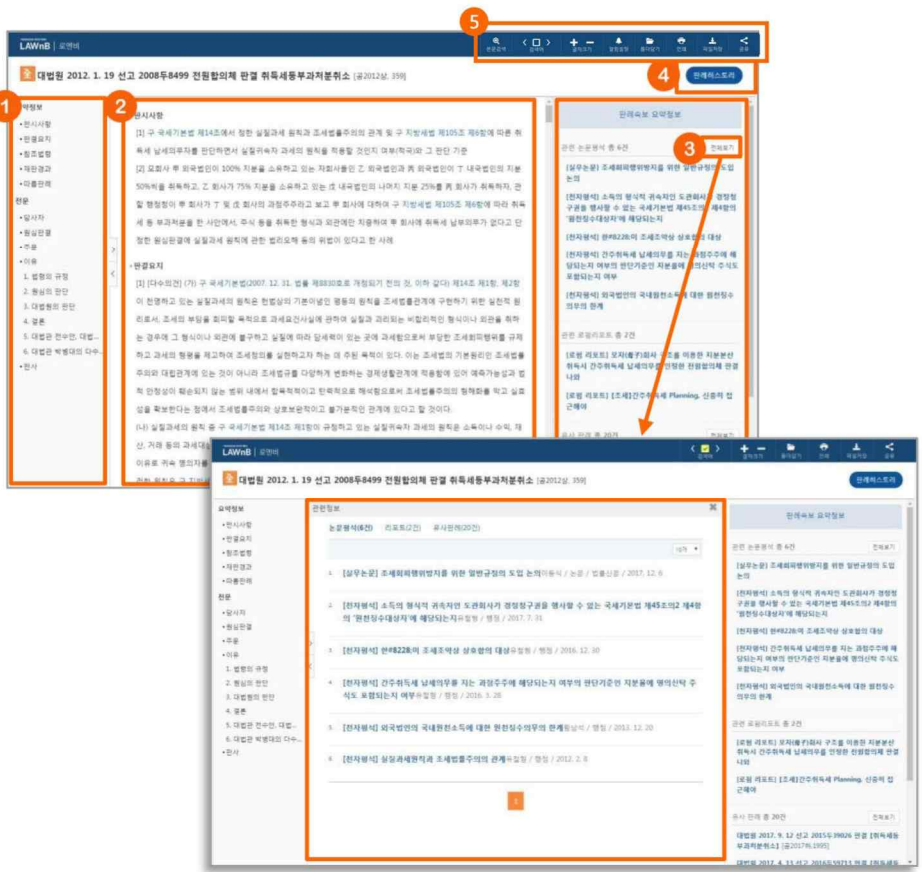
LAWnB | 로앤비

대법원 2012. 1. 19 선고 2008두8499 전원합의체 판결 취득세등부과처분취소 [공2012상, 359]

판례히스토리

1 2 3 4 5

요약정보
• 판시사항
• 판결요지
• 참조법령
• 재판경과
• 따름판례
전문
• 당사자
• 원심판결
• 주문
• 이유
1. 법령의 규정
2. 원심의 판단
3. 대법원의 판단
4. 결론
5. 대법관 전수안, 대법...
6. 대법관 박병대의 다수...
• 전사

판시사항
[1] 구 국세기본법 제14조에서 정한 실질과세 원칙과 조세법률주의의 관계 및 구 지방세법 제105조 제6항에 따른 취득세 납세의무자를 판단하면서 실질귀속자 과세의 원칙을 적용할 것인지 여부(적극)와 그 판단 기준
[2] 외국법인 甲 외국법인이 100% 지분을 소유하고 있는 자회사들인 乙 외국법인과 丙 외국법인이 丁 내국법인의 지분 50%씩을 취득하고, 乙 회사가 75% 지분을 소유하고 있는 戊 내국법인의 나머지 지분 25%를 丙 회사가 취득하자, 관할 행정청이 甲 회사가 丁 및 戊 회사의 과점주주라고 보고 甲 회사에 대하여 구 지방세법 제105조 제6항에 따라 취득세 등 부과처분을 한 사안에서, 주식 등을 취득한 형식과 외관에만 치중하여 甲 회사에 취득세 납부의무가 없다고 단정한 원심판결에 실질과세 원칙에 관한 법리오해 등의 위법이 있다고 한 사례

판결요지
[1] [다수의견] (가) 구 국세기본법(2007. 12. 31. 법률 제8830호로 개정되기 전의 것, 이하 같다) 제14조 제1항, 제2항이 천명하고 있는 실질과세의 원칙은 헌법상의 기본이념인 평등의 원칙을 조세법률관계에 구현하기 위한 실천적 원리로서, 조세의 부담을 회피할 목적으로 과세요건사실에 관하여 실질과 괴리되는 비합리적인 형식이나 외관을 취하는 경우에 그 형식이나 외관에 불구하고 실질에 따라 담세력이 있는 곳에 과세함으로써 부당한 조세회피행위를 규제하고 과세의 형평을 제고하여 조세정의를 실현하고자 하는 데 주된 목적이 있다. 이는 조세법의 기본원리인 조세법률주의와 대립관계에 있는 것이 아니라 조세법규를 다양하게 변화하는 경제생활관계에 적용함에 있어 예측가능성과 법적 안정성이 훼손되지 않는 범위 내에서 합목적적이고 탄력적으로 해석함으로써 조세법률주의의 형해화를 막고 실효성을 확보한다는 점에서 조세법률주의와 상호보완적이고 불가분적인 관계에 있다고 할 것이다.
(나) 실질과세의 원칙 중 구 국세기본법 제14조 제1항이 규정하고 있는 실질귀속자 과세의 원칙은 소득이나 수익, 재산, 거래 등의 과세대상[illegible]
이유로 귀속 명의자를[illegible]

판례속보 요약정보
관련 논문평석 총 6건 전체보기
[실무논문] 조세회피행위방지를 위한 일반규정의 도입 논의
[전자평석] 소득의 형식적 귀속자인 도관회사가 경정청구권을 행사할 수 있는 국세기본법 제45조의2 제4항의 "원천징수대상자"에 해당되는지
[전자평석] 판#8228의 조세조약상 상호합의 대상
[전자평석] 간주취득세 납세의무를 지는 과점주주에 해당되는지 여부의 판단기준인 지분율에 명의신탁 주식도 포함되는지 여부
[전자평석] 외국법인의 국내원천소득에 대한 원천징수의무의 한계
관련 로펌리포트 총 2건
[로펌 리포트] 모자(母子)회사 구조를 이용한 지분분산취득시 간주취득세 납세의무를 인정한 전원합의체 판결 나와
[로펌 리포트] [조세]간주취득세 Planning, 신중히 접근해야
유사 판례 총 20건 전체보기

LAWnB | 로앤비

대법원 2012. 1. 19 선고 2008두8499 전원합의체 판결 취득세등부과처분취소 [공2012상, 359]

판례히스토리

요약정보
• 판시사항
• 판결요지
• 참조법령
• 재판경과
• 따름판례
전문
• 당사자
• 원심판결
• 주문
• 이유
1. 법령의 규정
2. 원심의 판단
3. 대법원의 판단
4. 결론
5. 대법관 전수안, 대법...
6. 대법관 박병대의 다수...
• 전사

관련정보
논문평석(6건) 리포트(2건) 유사판례(20건)

1. [실무논문] 조세회피행위방지를 위한 일반규정의 도입 논의 이동식 / 논문 / 법률신문 / 2017. 12. 6
2. [전자평석] 소득의 형식적 귀속자인 도관회사가 경정청구권을 행사할 수 있는 국세기본법 제45조의2 제4항의 "원천징수대상자"에 해당되는지 유철형 / 평석 / 2017. 7. 31
3. [전자평석] 판#8228의 조세조약상 상호합의 대상 유철형 / 평석 / 2016. 12. 30
4. [전자평석] 간주취득세 납세의무를 지는 과점주주에 해당되는지 여부의 판단기준인 지분율에 명의신탁 주식도 포함되는지 여부 유철형 / 평석 / 2016. 3. 28
5. [전자평석] 외국법인의 국내원천소득에 대한 원천징수의무의 한계 황남석 / 평석 / 2013. 12. 20
6. [전자평석] 실질과세원칙과 조세법률주의의 관계 유철형 / 평석 / 2012. 2. 9

1

판례속보 요약정보
관련 논문평석 총 6건 전체보기
[실무논문] 조세회피행위방지를 위한 일반규정의 도입 논의
[전자평석] 소득의 형식적 귀속자인 도관회사가 경정청구권을 행사할 수 있는 국세기본법 제45조의2 제4항의 "원천징수대상자"에 해당되는지
[전자평석] 판#8228의 조세조약상 상호합의 대상
[전자평석] 간주취득세 납세의무를 지는 과점주주에 해당되는지 여부의 판단기준인 지분율에 명의신탁 주식도 포함되는지 여부
[전자평석] 외국법인의 국내원천소득에 대한 원천징수의무의 한계
관련 로펌리포트 총 2건
[로펌 리포트] 모자(母子)회사 구조를 이용한 지분분산취득시 간주취득세 납세의무를 인정한 전원합의체 판결 나와
[로펌 리포트] [조세]간주취득세 Planning, 신중히 접근해야
유사 판례 총 20건 전체보기
대법원 2017. 9. 12 선고 2015두39026 판결 [취득세등부과처분취소] [공2017하,1995]
대법원 2017. 4. 13 선고 2016두59713 판결 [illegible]